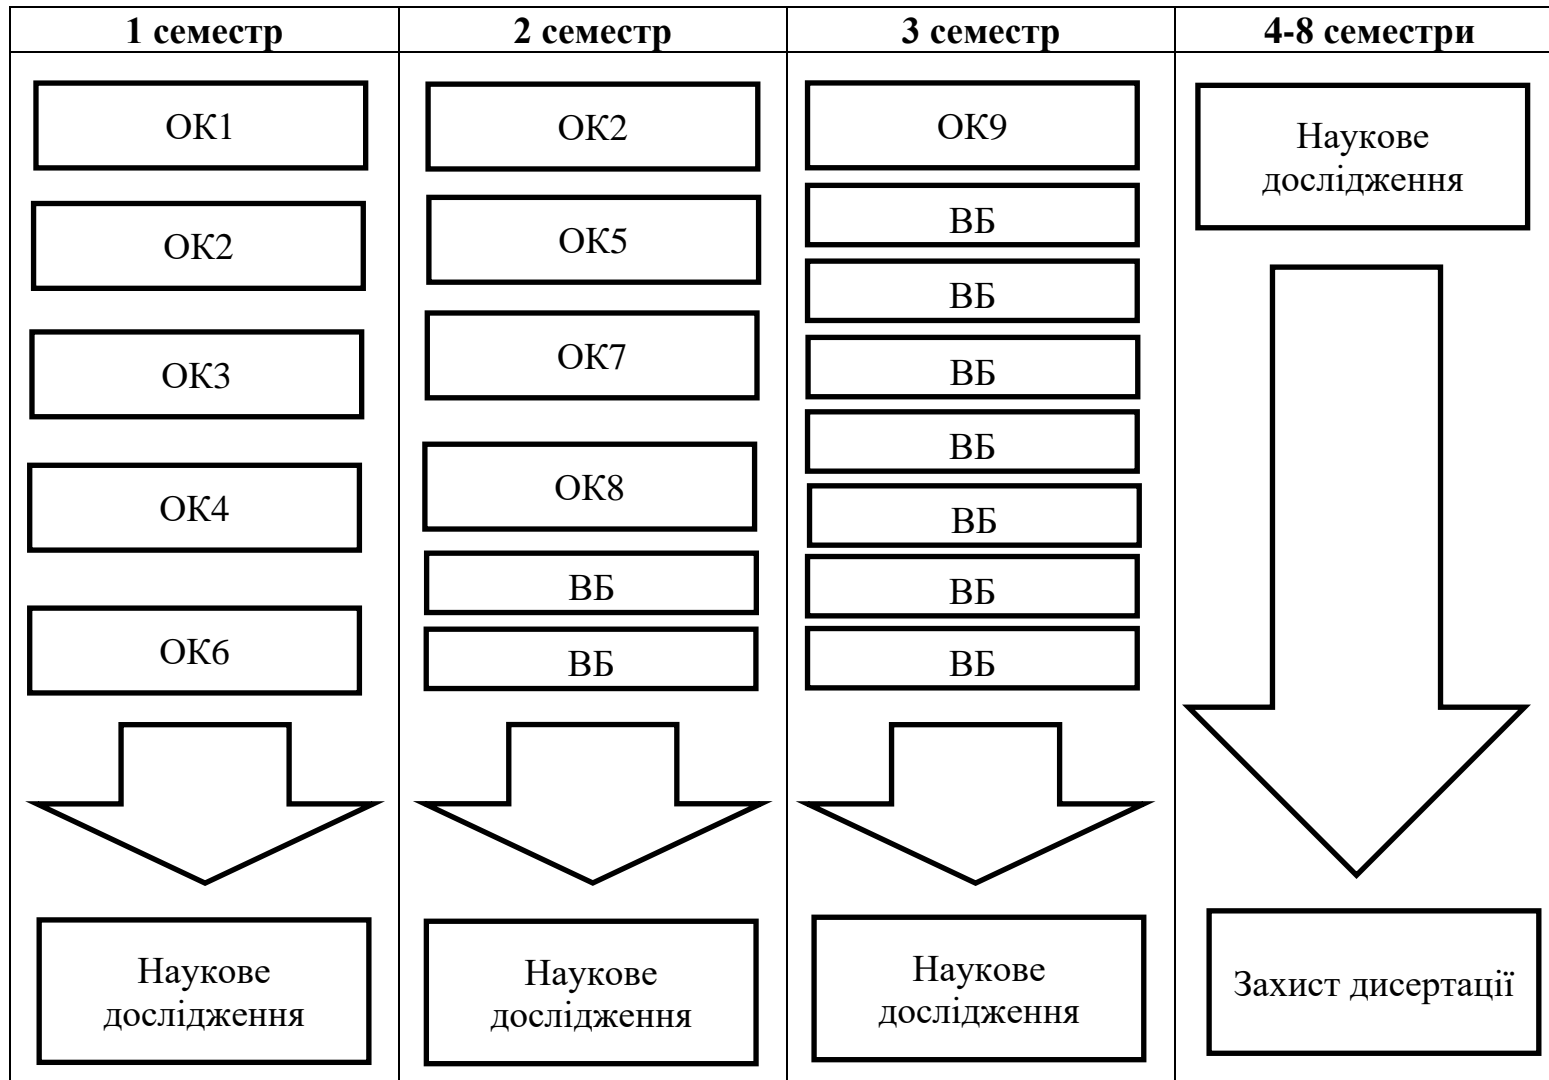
| 1 семестр | 2 семестр | 3 семестр | 4-8 семестри |
|---|---|---|---|
| ОК1 | ОК2 | ОК9 | Наукове дослідження |
| ОК2 | ОК5 | ВБ | |
| ОК3 | ОК7 | ВБ | |
| ОК4 | ОК8 | ВБ | |
| ОК6 | ВБ | ВБ | |
| | ВБ | ВБ | |
| | | ВБ | |
| | | ВБ | |
| Наукове дослідження | Наукове дослідження | Наукове дослідження | Захист дисертації |